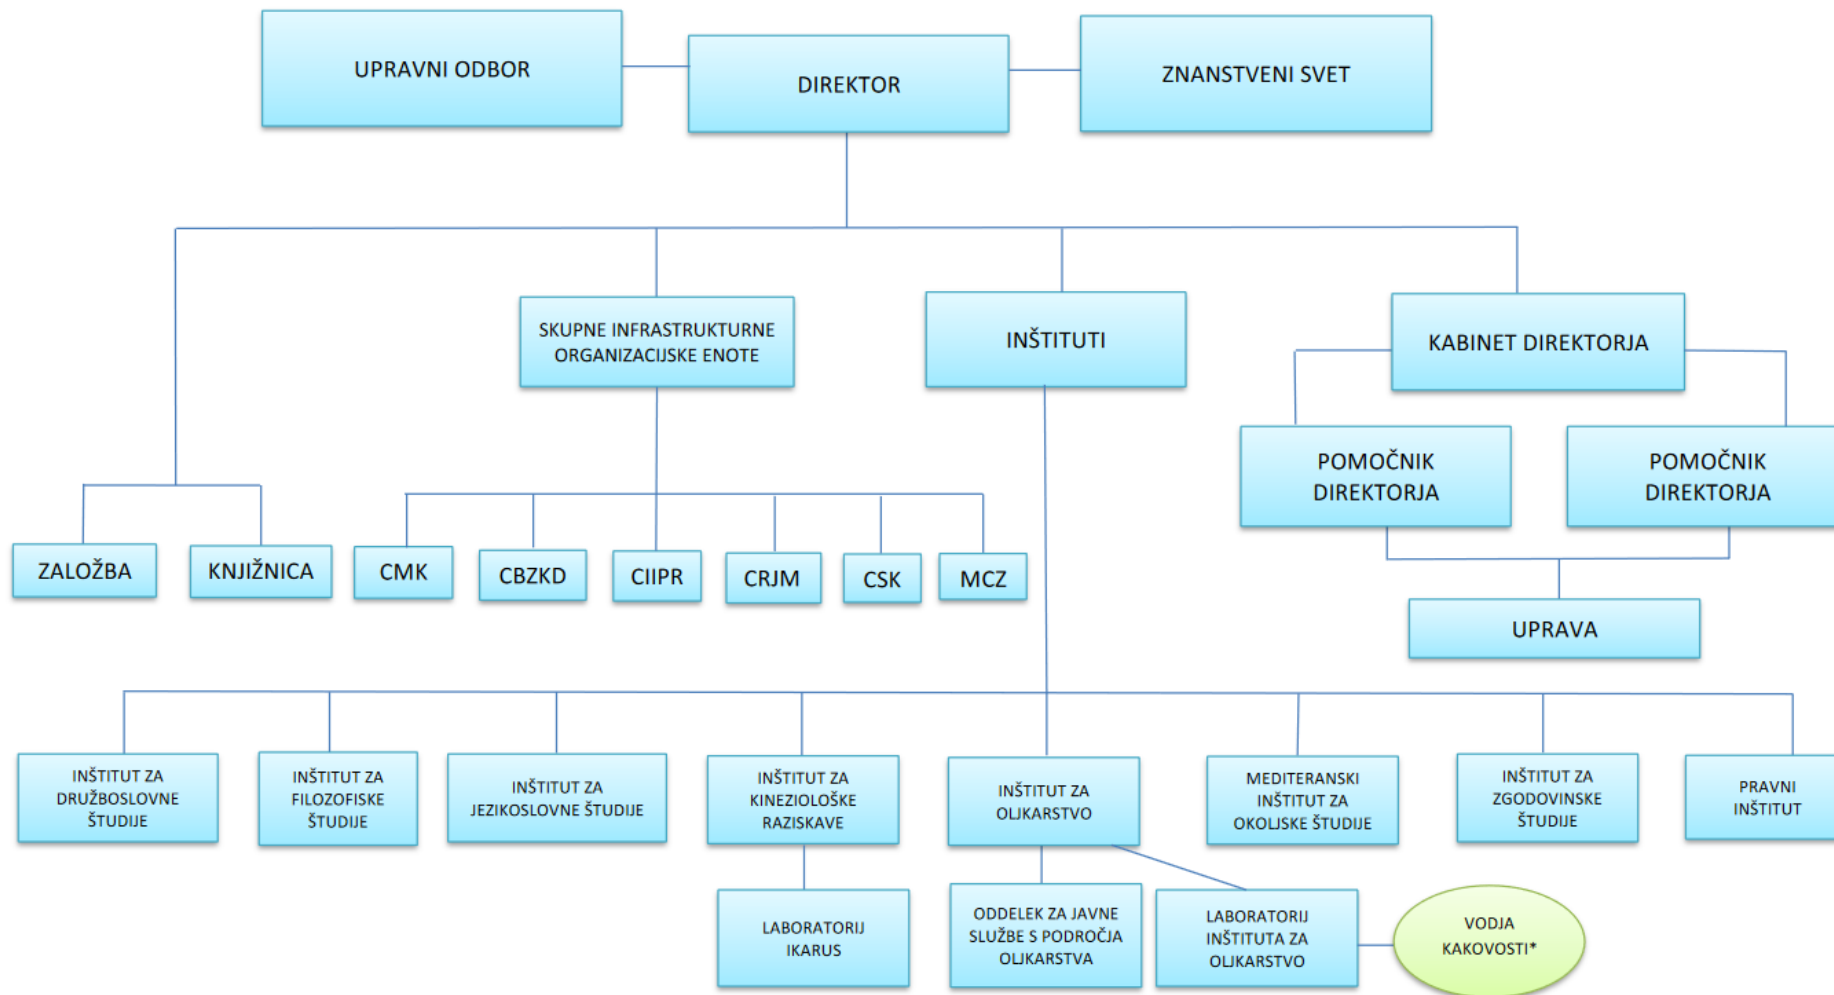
UPRAVNI ODBOR

DIREKTOR

ZNANSTVENI SVET

SKUPNE INFRASTRUKTURNE ORGANIZACIJSKE ENOTE

INŠTITUTI

KABINET DIREKTORJA

POMOČNIK DIREKTORJA

POMOČNIK DIREKTORJA

ZALOŽBA

KNJIŽNICA

CMK

CBZKD

CIIPR

CRJM

CSK

MCZ

UPRAVA

INŠTITUT ZA DRUŽBOSLOVNE ŠTUDIJE

INŠTITUT ZA FILOZOFISKE ŠTUDIJE

INŠTITUT ZA JEZIKOSLOVNE ŠTUDIJE

INŠTITUT ZA KINEZIOLOŠKE RAZISKAVE

INŠTITUT ZA OLJKARSTVO

MEDITERANSKI INŠTITUT ZA OKOLJSKE ŠTUDIJE

INŠTITUT ZA ZGODOVINSKE ŠTUDIJE

PRAVNI INŠTITUT

LABORATORIJ IKARUS

ODDELEK ZA JAVNE SLUŽBE S PODROČJA OLJKARSTVA

LABORATORIJ INŠTITUTA ZA OLJKARSTVO

VODJA KAKOVOSTI*